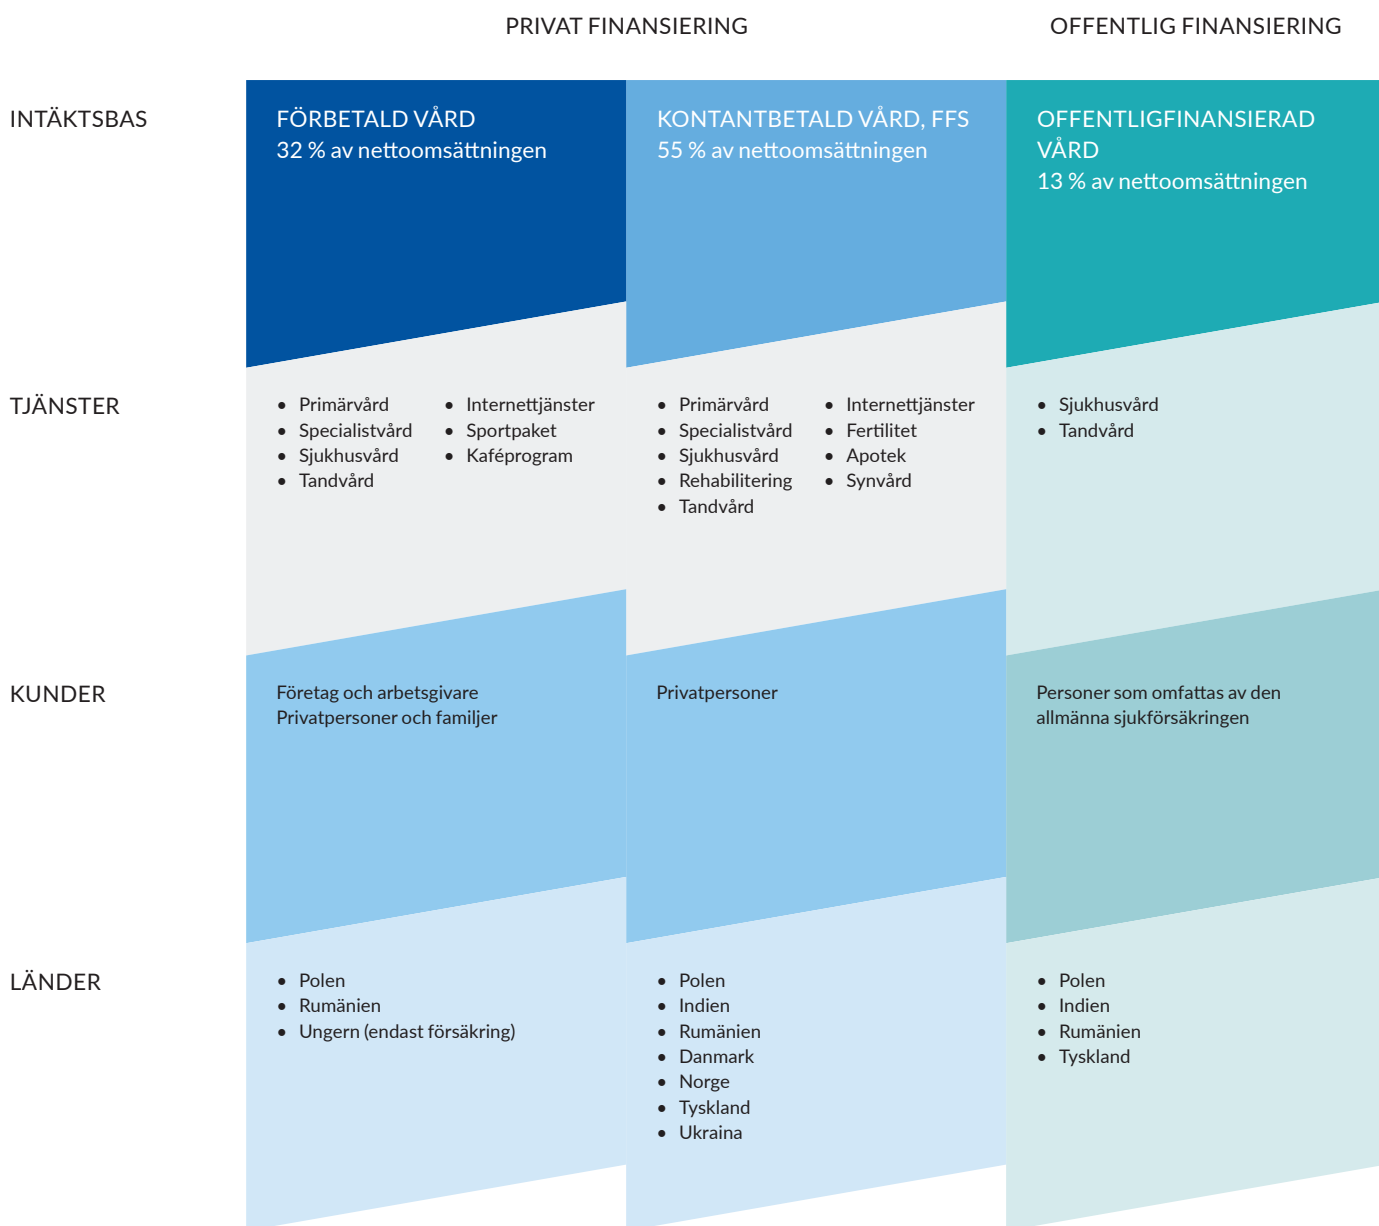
PRIVAT FINANSIERING

OFFENTLIG FINANSIERING

| | | | |
|---|---|---|---|
| INTÄKTSBAS | FÖRBETALD VÅRD<br>32 % av nettoomsättningen | KONTANTBETALD VÅRD, FFS<br>55 % av nettoomsättningen | OFFENTLIGFINANSIERAD VÅRD<br>13 % av nettoomsättningen |
| TJÄNSTER | • Primärvård<br>• Specialistvård<br>• Sjukhusvård<br>• Tandvård<br>• Internettjänster<br>• Sportpaket<br>• Kaféprogram | • Primärvård<br>• Specialistvård<br>• Sjukhusvård<br>• Rehabilitering<br>• Tandvård<br>• Internettjänster<br>• Fertilitet<br>• Apotek<br>• Synvård | • Sjukhusvård<br>• Tandvård |
| KUNDER | Företag och arbetsgivare<br>Privatpersoner och familjer | Privatpersoner | Personer som omfattas av den allmänna sjukförsäkringen |
| LÄNDER | • Polen<br>• Rumänien<br>• Ungern (endast försäkring) | • Polen<br>• Indien<br>• Rumänien<br>• Danmark<br>• Norge<br>• Tyskland<br>• Ukraina | • Polen<br>• Indien<br>• Rumänien<br>• Tyskland |